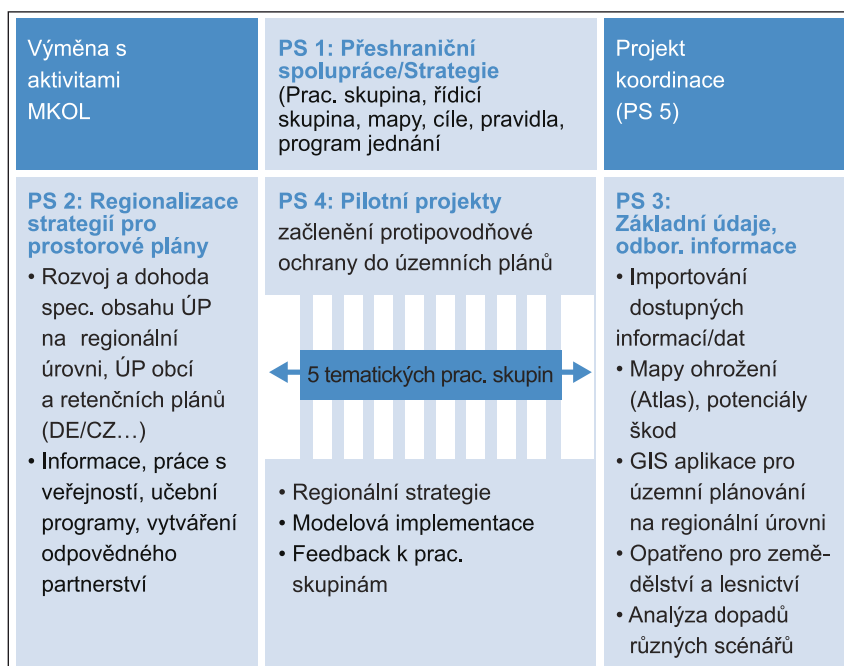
Výměna s aktivitami MKOL

PS 1: Přeshraniční spolupráce/Strategie
(Prac. skupina, řídicí skupina, mapy, cíle, pravidla, program jednání

Projekt koordinace (PS 5)

PS 2: Regionalizace strategií pro prostorové plány
• Rozvoj a dohoda spec. obsahu ÚP na regionální úrovni, ÚP obcí a retenčních plánů (DE/CZ…)
• Informace, práce s veřejností, učební programy, vytváření odpovědného partnerství

PS 4: Pilotní projekty
začlenění protipovodňové ochrany do územních plánů

5 tematických prac. skupin

• Regionální strategie
• Modelová implementace
• Feedback k prac. skupinám

PS 3: Základní údaje, odbor. informace
• Importování dostupných informací/dat
• Mapy ohrožení (Atlas), potenciály škod
• GIS aplikace pro územní plánování na regionální úrovni
• Opatřeno pro zemědělství a lesnictví
• Analýza dopadů různých scénářů